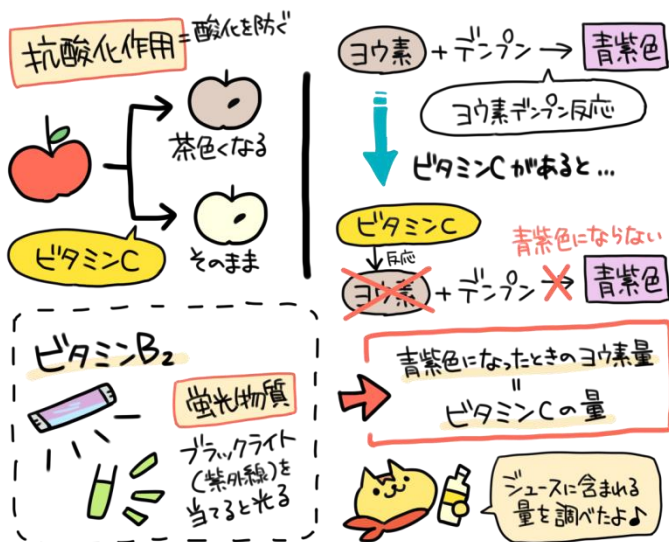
抗酸化作用＝酸化を防ぐ

茶色くなる

ビタミンC

そのまま

ヨウ素 ＋デンプン → 青紫色

ヨウ素デンプン反応

ビタミンCがあると…

ビタミンC

反応

ヨウ素 ＋デンプン → 青紫色

青紫色にならない

ビタミン$B_2$

蛍光物質

ブラックライト（紫外線）を当てると光る

青紫色になったときのヨウ素量
＝
ビタミンCの量

ジュースに含まれる量を調べたよ♪